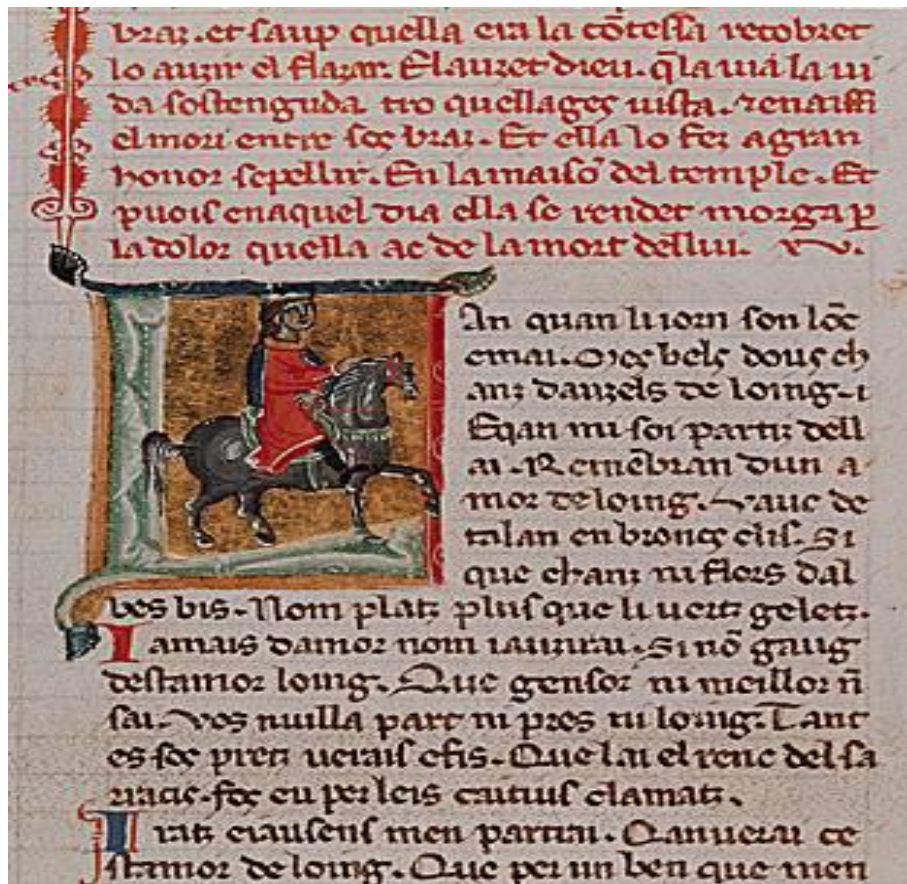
braz. et saup quella era la cōtessa retobret lo auzir el flazar. E lauzet dieu. q̄ la uiā la ui da sostenguda. tro quella ages uista. Et enaissi el mori entre sos braz. Et ella lo fez a gran honor sepellir. En la maisō del temple. Et puois en aquel dia ella se rendet morga p la dolor quella ac de la mort dellui.

Lan quan li iorn son lōc en mai. M'es bels dous chanz d'auzels de loing. E qan mi soi partiz dell aa. Remembran d'un amor de loing. Vauc de talan enbroncs e clis. Si que chanz ni flors dal bes bis. Nom plaz plus que li ueriz gelez. Iamais d'amor nom iauzirai. Si nō gaug d'est amor de loing. Que gensor ni meillor ñ sai. Vos nulla part ni pres ni loing. Tant es sos pretz uerais e fis. Que lai el renc dels sarrasis. fos eu per leis caitius clamatz.

Irat e iausens men partrai. Qan ueirai cest amor de loing. Que per un ben que m'en